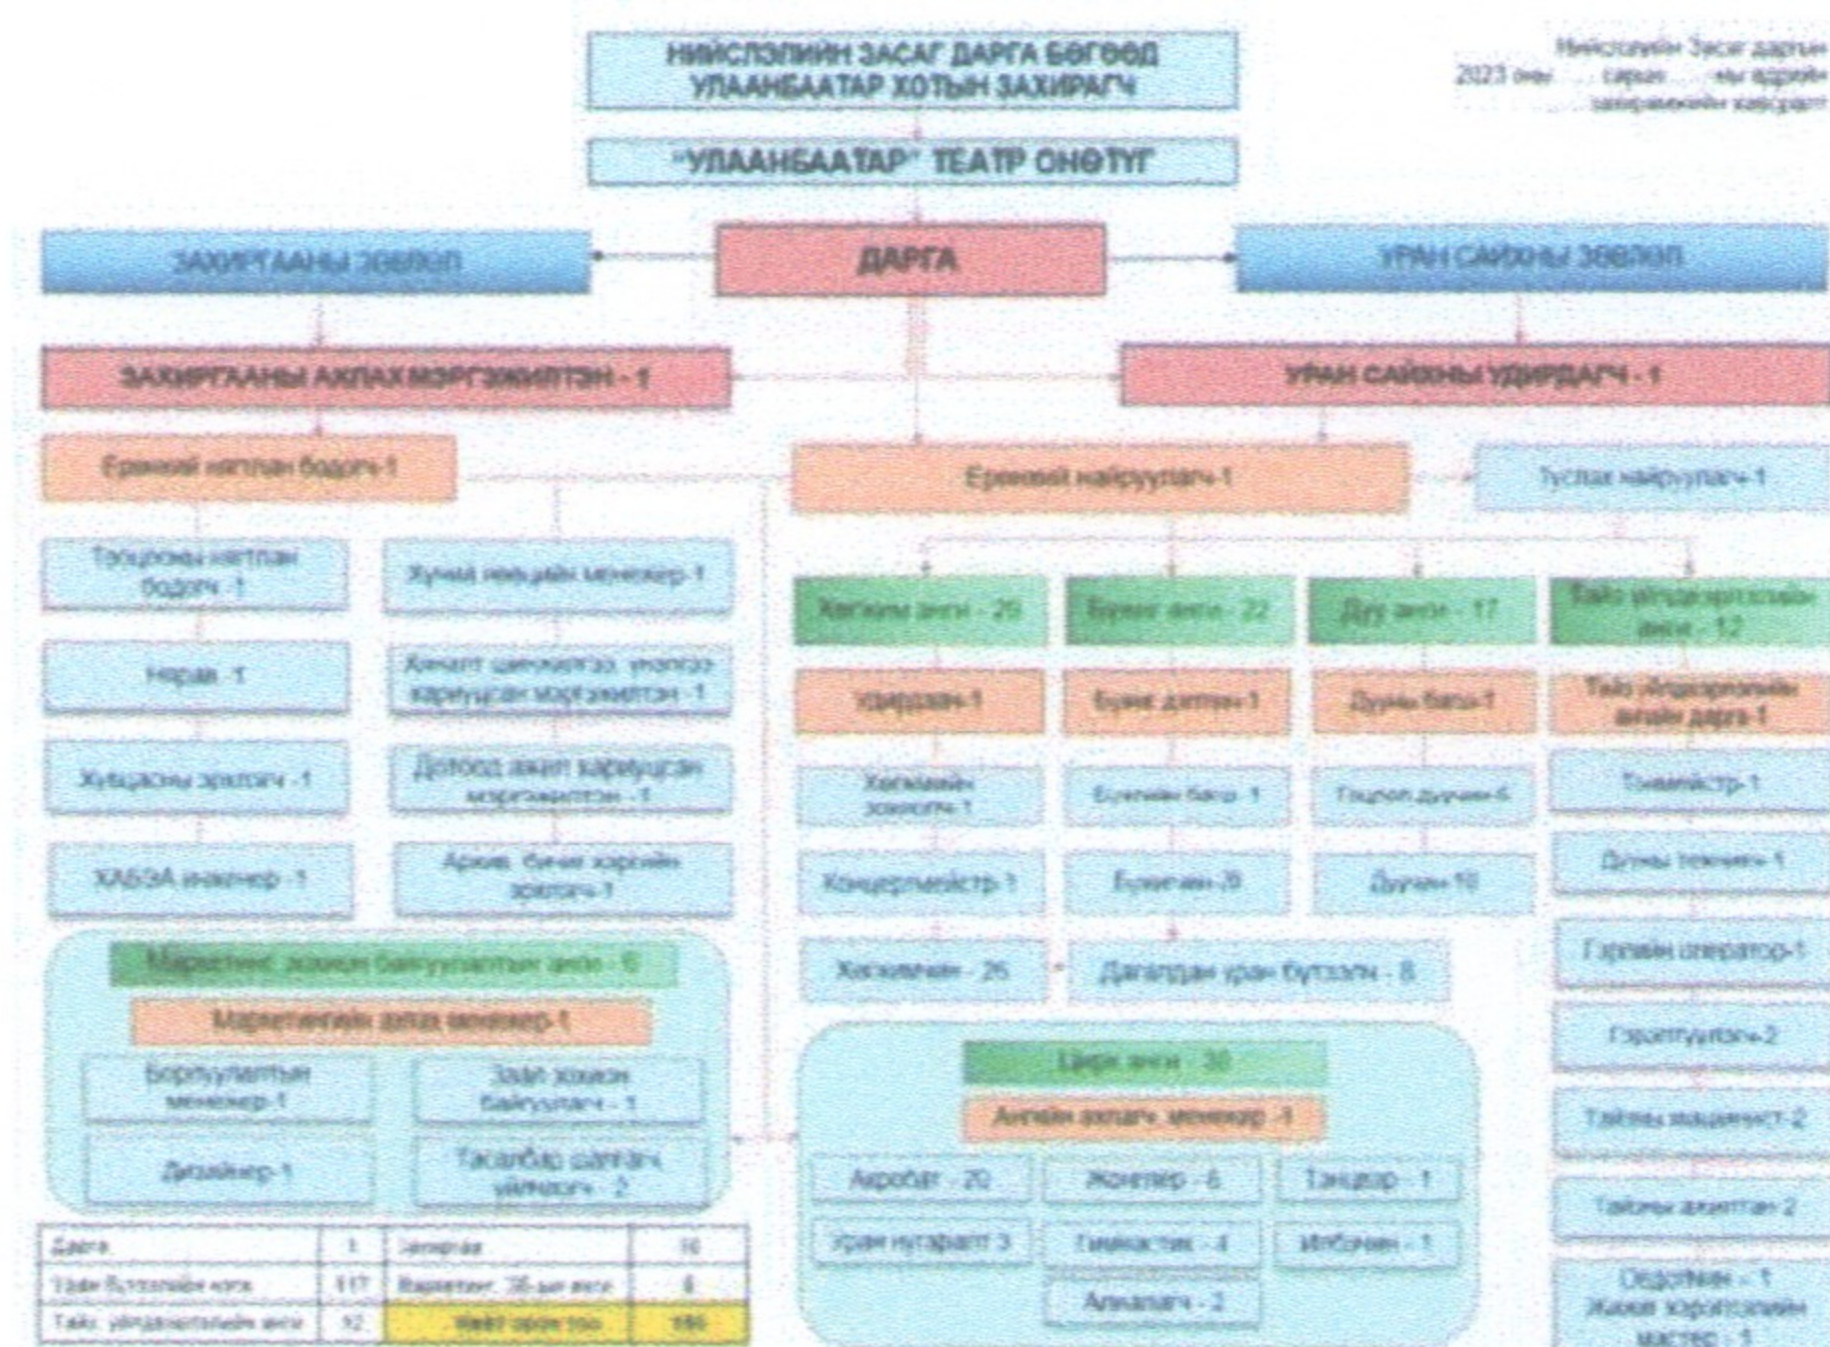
НИЙСЛЭЛИЙН ЗАСАГ ДАРГА БӨГӨӨД УЛААНБААТАР ХОТЫН ЗАХИРАГЧ

Нийслэлийн Засаг даргын 2023 оны ... сарын ... ны өдрийн захирамжийн хавсралт

"УЛААНБААТАР" ТЕАТР ОНӨТҮГ

ЗАХИРГААНЫ ЗӨВЛӨЛ

ДАРГА

УРАН САЙХНЫ ЗӨВЛӨЛ

ЗАХИРГААНЫ АХЛАХ МЭРГЭЖИЛТЭН - 1

УРАН САЙХНЫ УДИРДАГЧ - 1

Ерөнхий нягтлан бодогч-1

Ерөнхий найруулагч-1

Туслах найруулагч-1

Төлбөрийн нягтлан бодогч -1

Хүний нөөцийн менежер-1

Нярав -1

Хяналт шинжилгээ, үнэлгээ хариуцсан мэргэжилтэн -1

Жолооч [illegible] -1

Дотоод ажил хариуцсан мэргэжилтэн -1

ХАБЭА инженер -1

Архив, бичиг хэргийн эрхлэгч-1

Маркетинг, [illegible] зохион байгуулалтын анги - 6

Маркетингийн ахлах менежер-1

Борлуулалтын менежер-1

Заал зохион байгуулагч - 1

Дизайнер-1

Тасалбар шалгагч үйлчлэгч - 2

Хөгжим анги - 29

Бүжиг анги - 22

Дуу анги - 17

Тайз үйлдвэрлэлийн анги - 12

Удирдаач-1

Бүжиг дэглээч-1

Дууны багш-1

Тайз үйлдвэрлэлийн албаны дарга-1

Хөгжмийн зохиолч-1

Бүжгийн багш -1

Гоцлол дуучин-6

Тайзмейстр-1

Концертмейстр-1

Бүжигчин-20

Дуучин-10

Дууны техникч-1

Хөгжимчин - 26

Дагалдан уран бүтээлч - 8

Гэрлийн оператор-1

Гэрэлтүүлэгч-2

Цирк анги - 30

Тайзны машинист-2

Ангийн ахлагч, менежер -1

Тайзны засалтан 2

Акробат - 20

Жонглер - 6

Тэнцвэр - 1

Уран нугаралт 3

Гимнастик - 4

Илбэчин - 1

Алиалагч - 2

Оёдолчин - 1
Жижиг хэрэгслийн мастер - 1

| Дарга | 1 | Захиргаа | 10 |
|---|---|---|---|
| Уран бүтээлийн нэгж | 117 | Маркетинг, ЗБ-ын анги | 6 |
| Тайз үйлдвэрлэлийн анги | 12 | Нийт орон тоо | 146 |